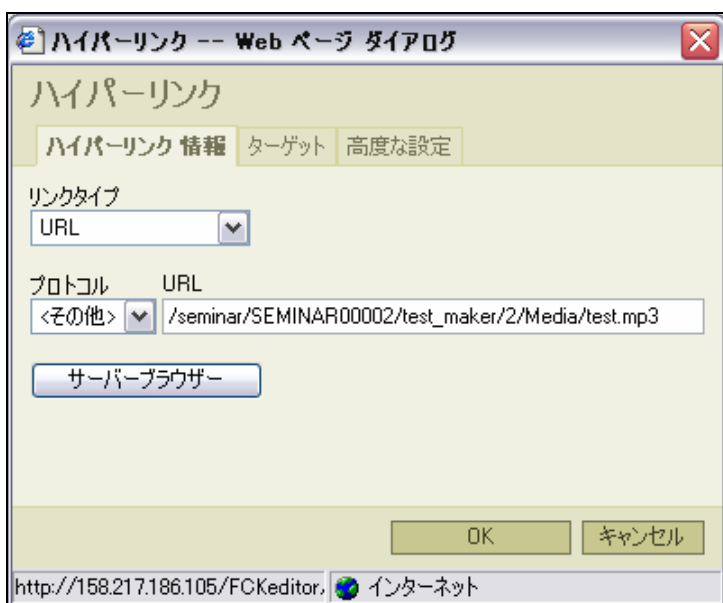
ハイパーリンク -- Web ページ ダイアログ

ハイパーリンク

ハイパーリンク 情報 | ターゲット | 高度な設定

リンクタイプ
URL

プロトコル URL
<その他> /seminar/SEMINAR00002/test_maker/2/Media/test.mp3

サーバーブラウザー

OK キャンセル

http://158.217.186.105/FCKeditor, インターネット